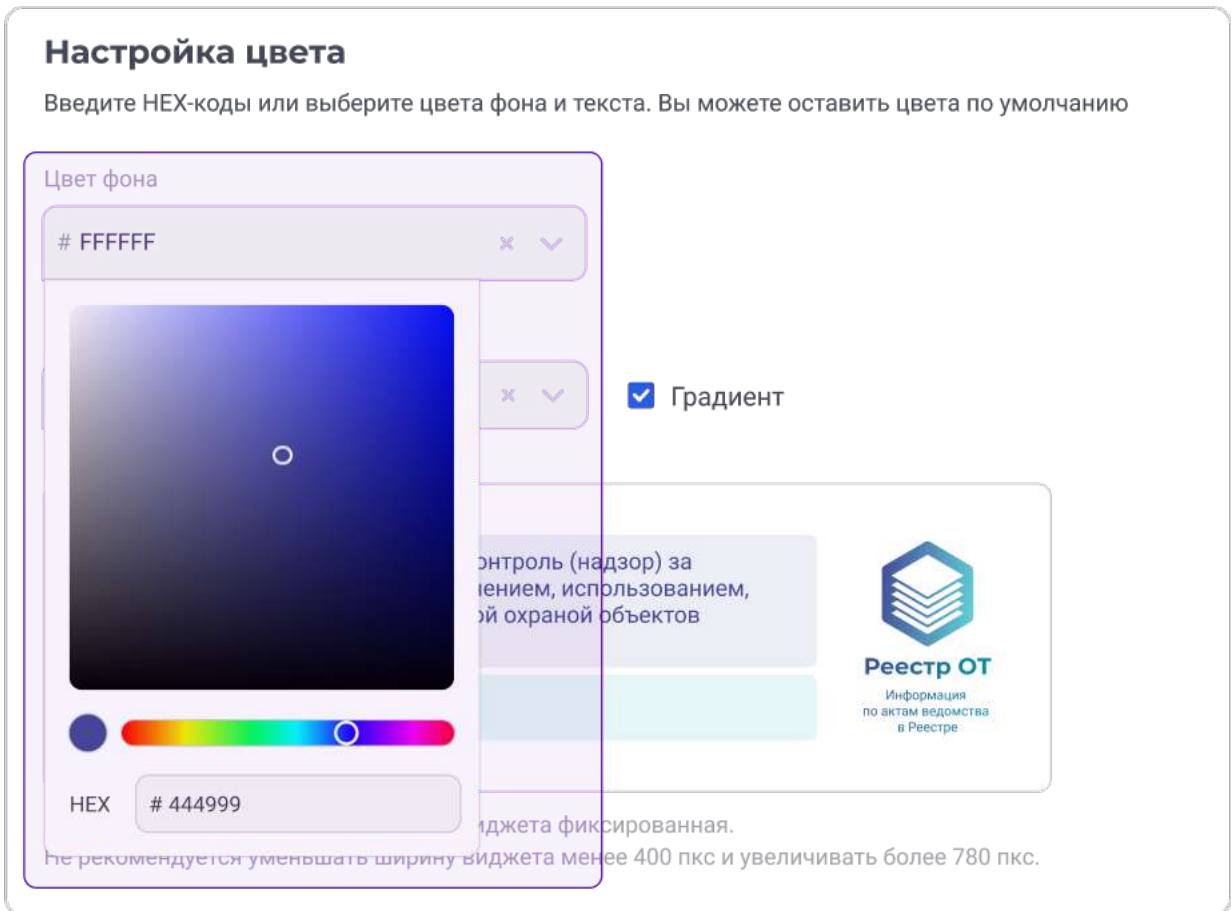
Настройка цвета

Введите HEX-коды или выберите цвета фона и текста. Вы можете оставить цвета по умолчанию

Цвет фона

# FFFFFF

Градиент

онтроль (надзор) за
нением, использованием,
ой охраной объектов

Реестр ОТ

Информация
по актам ведомства
в Реестре

HEX

# 444999

иджета фиксированная.

Не рекомендуется уменьшать ширину виджета менее 400 пкс и увеличивать более 780 пкс.